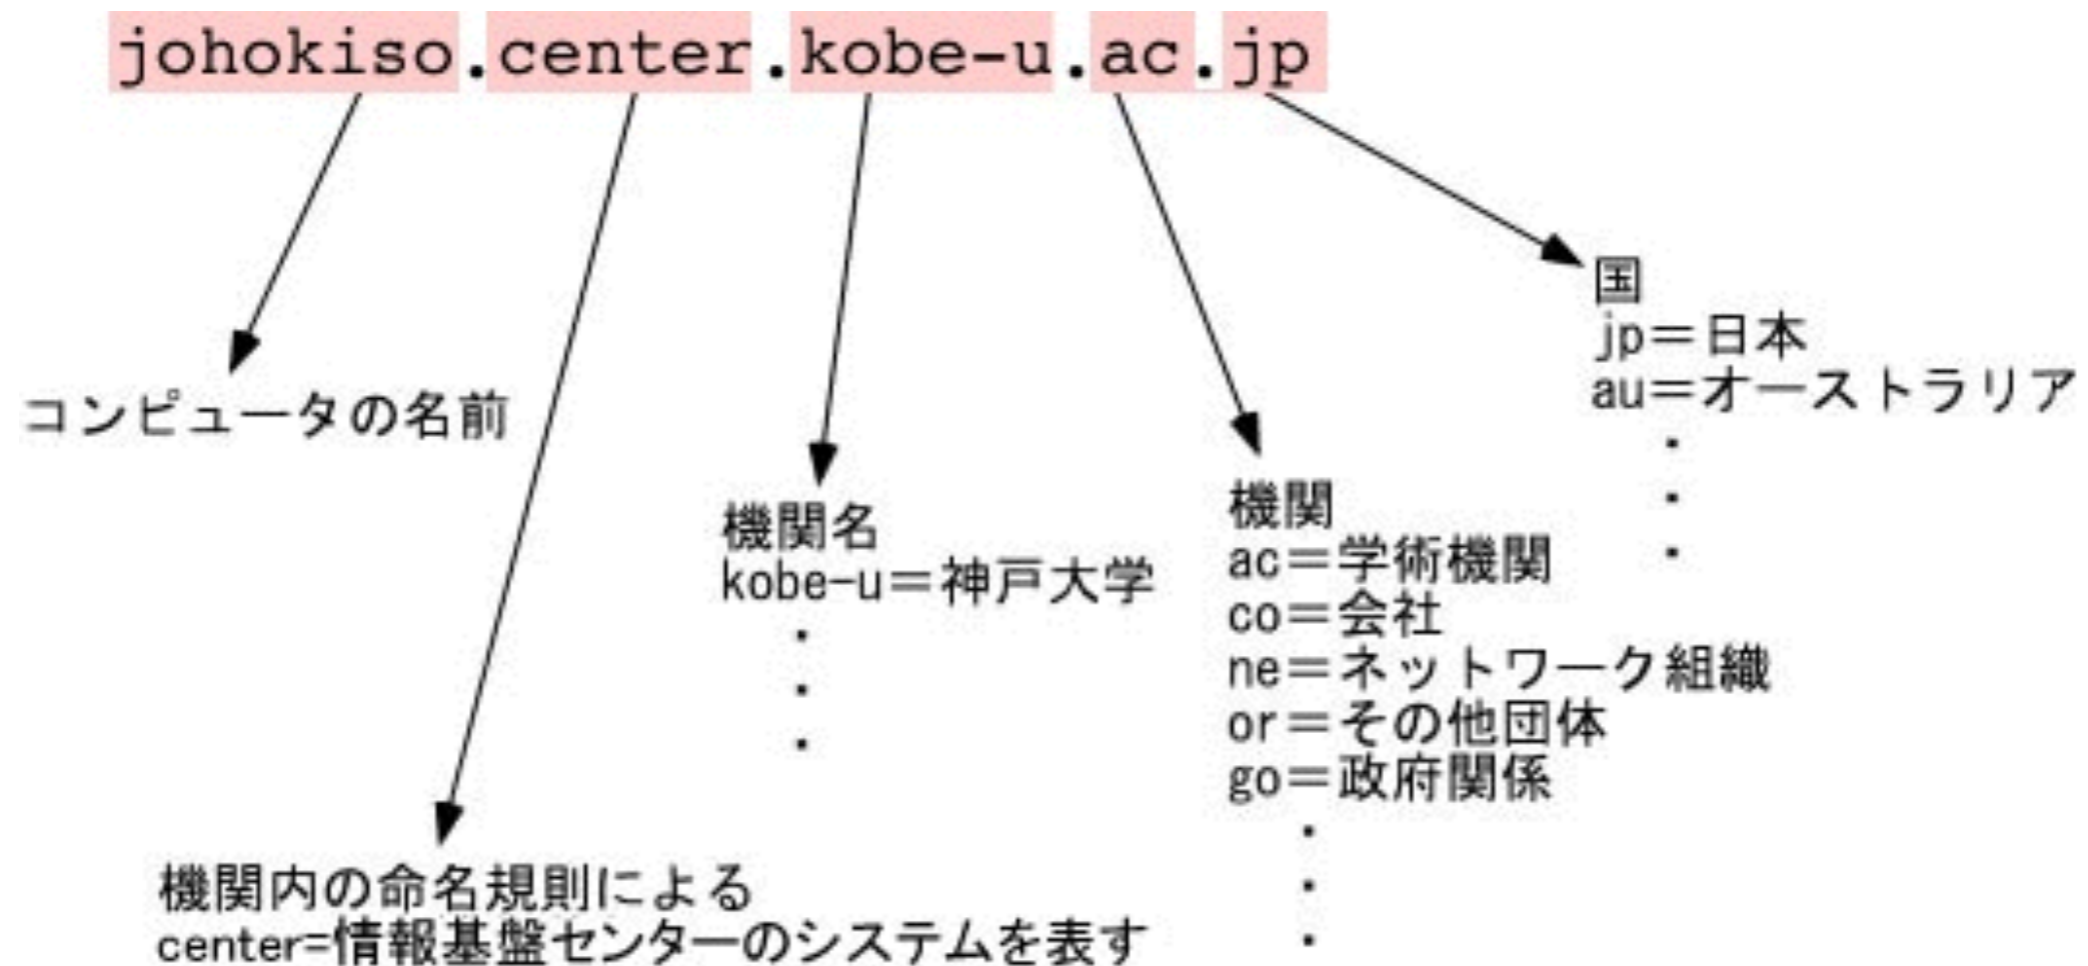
johokiso.center.kobe-u.ac.jp

国
jp＝日本
au＝オーストラリア
・
・
・

コンピュータの名前

機関名
kobe-u＝神戸大学
・
・
・

機関
ac＝学術機関
co＝会社
ne＝ネットワーク組織
or＝その他団体
go＝政府関係
・
・
・

機関内の命名規則による
center=情報基盤センターのシステムを表す